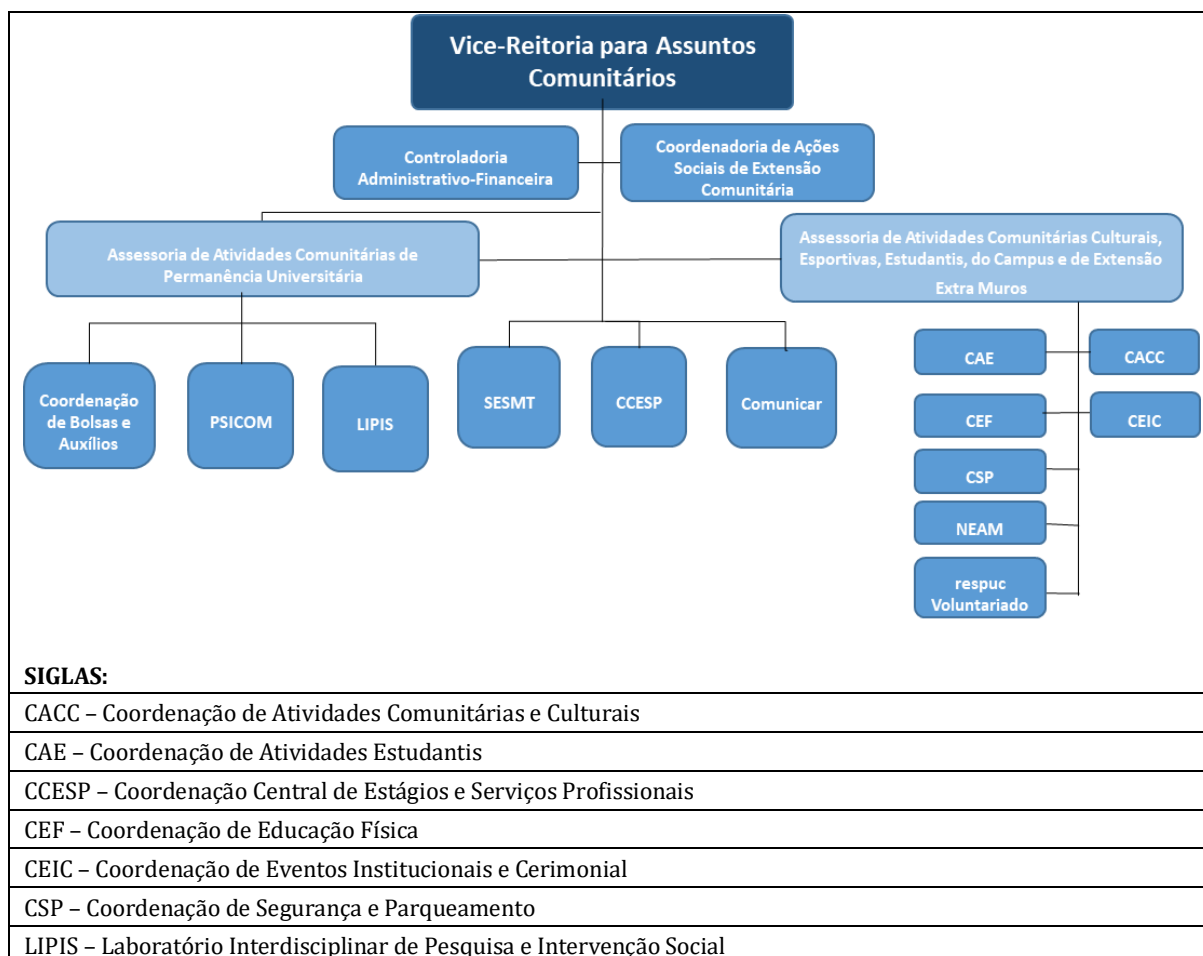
Vice-Reitoria para Assuntos Comunitários

Controladoria Administrativo-Financeira

Coordenadoria de Ações Sociais de Extensão Comunitária

Assessoria de Atividades Comunitárias de Permanência Universitária

Assessoria de Atividades Comunitárias Culturais, Esportivas, Estudantis, do Campus e de Extensão Extra Muros

Coordenação de Bolsas e Auxílios

PSICOM

LIPIS

SESMT

CCESP

Comunicar

CAE

CACC

CEF

CEIC

CSP

NEAM

respuc Voluntariado

SIGLAS:

CACC – Coordenação de Atividades Comunitárias e Culturais

CAE – Coordenação de Atividades Estudantis

CCESP – Coordenação Central de Estágios e Serviços Profissionais

CEF – Coordenação de Educação Física

CEIC – Coordenação de Eventos Institucionais e Cerimonial

CSP – Coordenação de Segurança e Parqueamento

LIPIS – Laboratório Interdisciplinar de Pesquisa e Intervenção Social